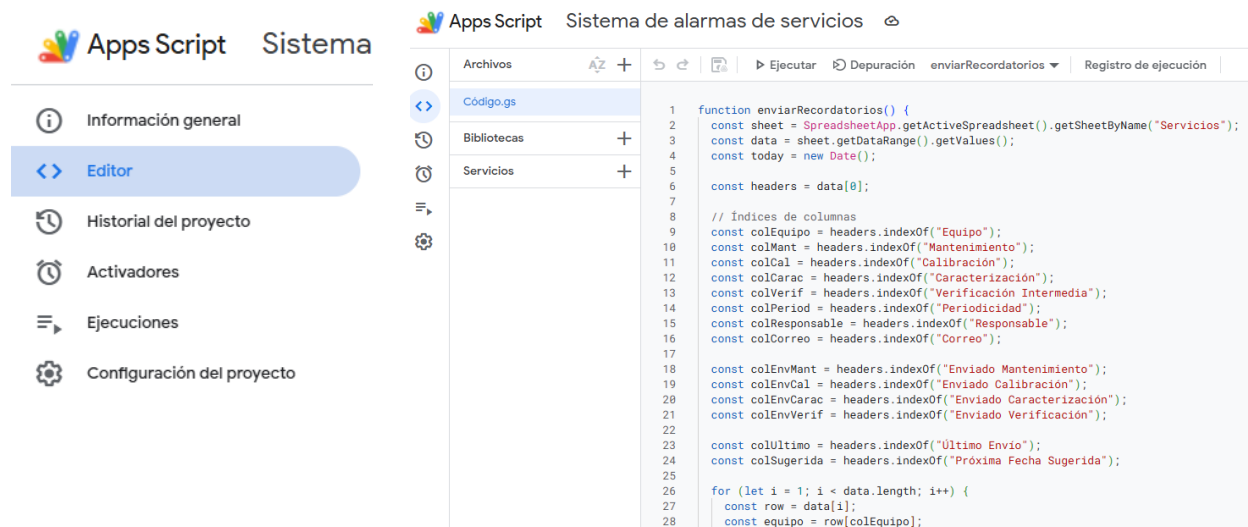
Apps Script Sistema

Información general
Editor
Historial del proyecto
Activadores
Ejecuciones
Configuración del proyecto

Apps Script Sistema de alarmas de servicios

Archivos
Código.gs
Bibliotecas
Servicios

Ejecutar Depuración enviarRecordatorios Registro de ejecución

1 function enviarRecordatorios() {
2 const sheet = SpreadsheetApp.getActiveSpreadsheet().getSheetByName("Servicios");
3 const data = sheet.getDataRange().getValues();
4 const today = new Date();
5
6 const headers = data[0];
7
8 // Índices de columnas
9 const colEquipo = headers.indexOf("Equipo");
10 const colMant = headers.indexOf("Mantenimiento");
11 const colCal = headers.indexOf("Calibración");
12 const colCarac = headers.indexOf("Caracterización");
13 const colVerif = headers.indexOf("Verificación Intermedia");
14 const colPeriod = headers.indexOf("Periodicidad");
15 const colResponsable = headers.indexOf("Responsable");
16 const colCorreo = headers.indexOf("Correo");
17
18 const colEnvMant = headers.indexOf("Enviado Mantenimiento");
19 const colEnvCal = headers.indexOf("Enviado Calibración");
20 const colEnvCarac = headers.indexOf("Enviado Caracterización");
21 const colEnvVerif = headers.indexOf("Enviado Verificación");
22
23 const colUltimo = headers.indexOf("Último Envio");
24 const colSugerida = headers.indexOf("Próxima Fecha Sugerida");
25
26 for (let i = 1; i < data.length; i++) {
27 const row = data[i];
28 const equipo = row[colEquipo];